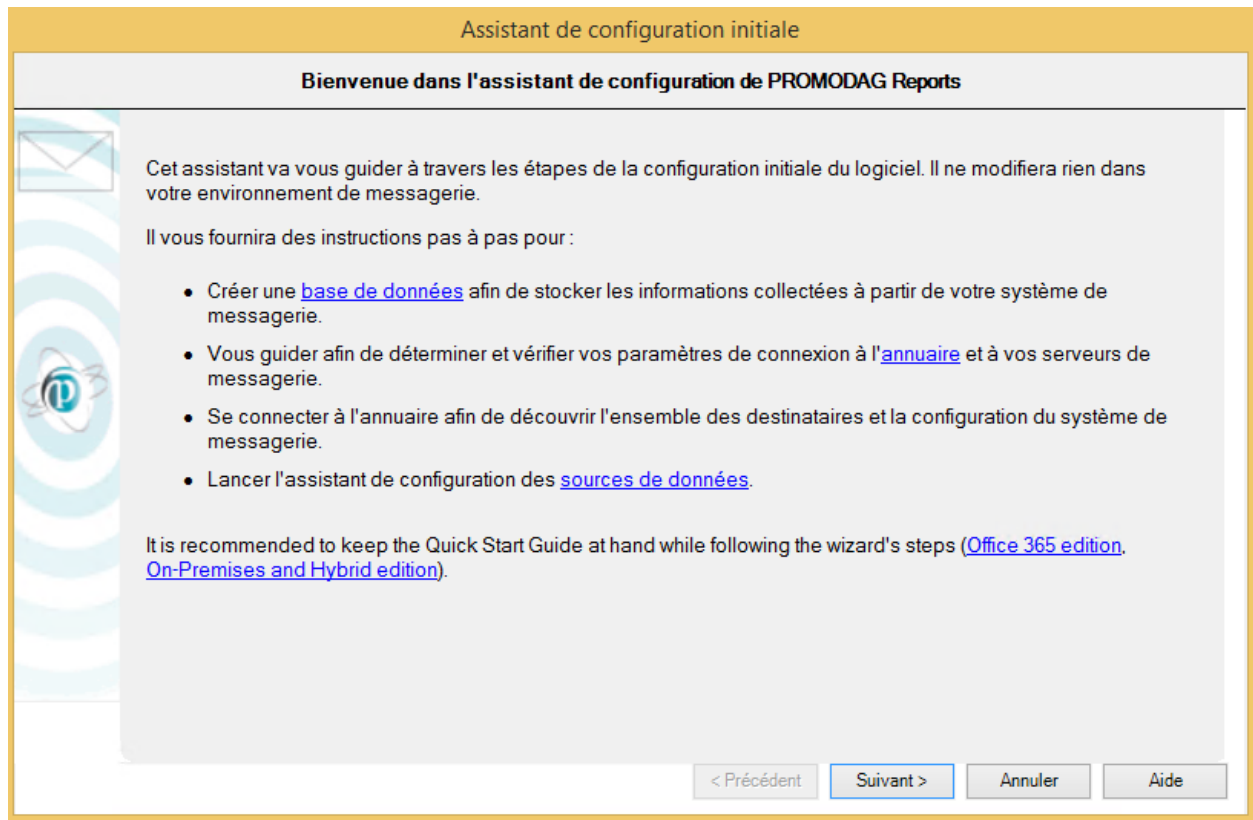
Assistant de configuration initiale

Bienvenue dans l'assistant de configuration de PROMODAG Reports

Cet assistant va vous guider à travers les étapes de la configuration initiale du logiciel. Il ne modifiera rien dans votre environnement de messagerie.

Il vous fournira des instructions pas à pas pour :

- Créer une base de données afin de stocker les informations collectées à partir de votre système de messagerie.
- Vous guider afin de déterminer et vérifier vos paramètres de connexion à l'annuaire et à vos serveurs de messagerie.
- Se connecter à l'annuaire afin de découvrir l'ensemble des destinataires et la configuration du système de messagerie.
- Lancer l'assistant de configuration des sources de données.

It is recommended to keep the Quick Start Guide at hand while following the wizard's steps (Office 365 edition, On-Premises and Hybrid edition).

< Précédent | Suivant > | Annuler | Aide